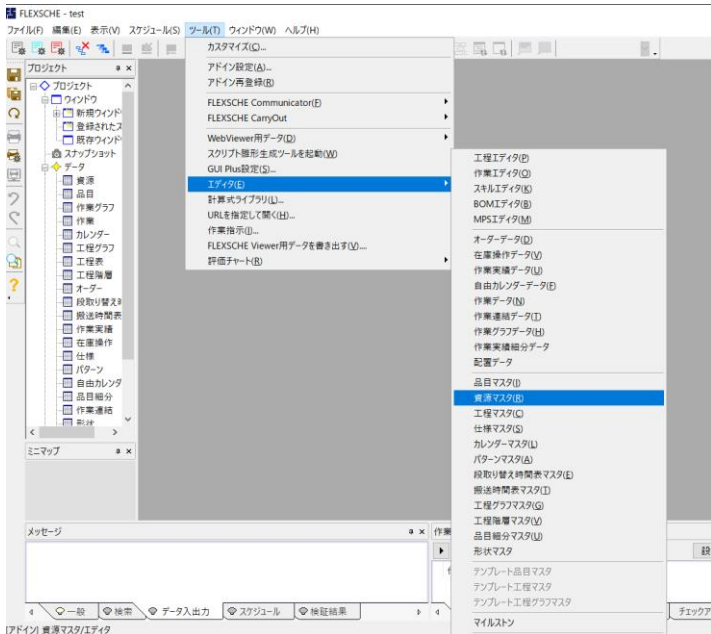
FLEXSCHE - test
ファイル(F) 編集(E) 表示(V) スケジュール(S) ツール(T) ウィンドウ(W) ヘルプ(H)

プロジェクト
プロジェクト
ウィンドウ
新規ウィンド
登録されたス
既存ウィンド
スナップショット
データ
資源
品目
作業グラフ
作業
カレンダー
工程グラフ
工程表
工程階層
オーダー
段取り替え時
搬送時間表
作業実績
在庫操作
仕様
パターン
自由カレンダ
品目細分
作業連結
形状

ミニマップ

カスタマイズ(C)...
アドイン設定(A)...
アドイン再登録(R)
FLEXSCHE Communicator(F)
FLEXSCHE CarryOut
WebViewer用データ(D)
スクリプト雛形生成ツールを起動(W)
GUI Plus設定(G)...
エディタ(E)
計算式ライブラリ(L)...
URLを指定して開く(H)...
作業指示(I)...
FLEXSCHE Viewer用データを書き出す(V)...
評価チャート(R)

工程エディタ(P)
作業エディタ(O)
スキルエディタ(K)
BOMエディタ(B)
MPSエディタ(M)
オーダーデータ(D)
在庫操作データ(V)
作業実績データ(U)
自由カレンダーデータ(F)
作業データ(N)
作業連結データ(T)
作業グラフデータ(H)
作業実績細分データ
配置データ
品目マスタ(I)
資源マスタ(R)
工程マスタ(C)
仕様マスタ(S)
カレンダーマスタ(L)
パターンマスタ(A)
段取り替え時間表マスタ(E)
搬送時間表マスタ(T)
工程グラフマスタ(G)
工程階層マスタ(V)
品目細分マスタ(U)
形状マスタ
テンプレート品目マスタ
テンプレート工程マスタ
テンプレート工程グラフマスタ
マイルストン

メッセージ
作業
設
一般 検索 データ入出力 スケジュール 検証結果
チェックア
[アドイン] 資源マスタ/エディタ